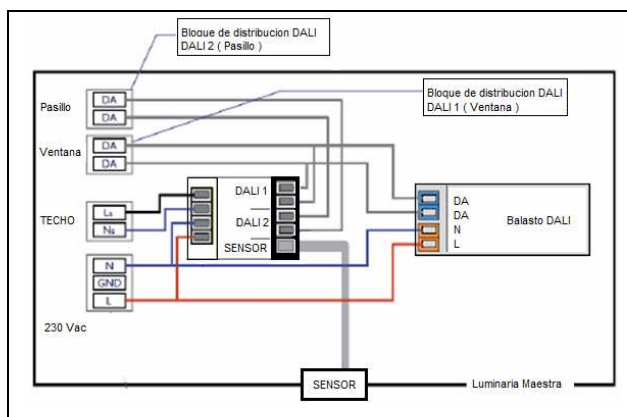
Bloque de distribucion DALI
DALI 2 ( Pasillo )

Bloque de distribucion DALI
DALI 1 ( Ventana )

Pasillo
DA
DA

Ventana
DA
DA

TECHO
$L_s$
$N_s$

N
GND
L

230 Vac

DALI 1
DALI 2
SENSOR

DA
DA
N
L
Balasto DALI

SENSOR
Luminaria Maestra